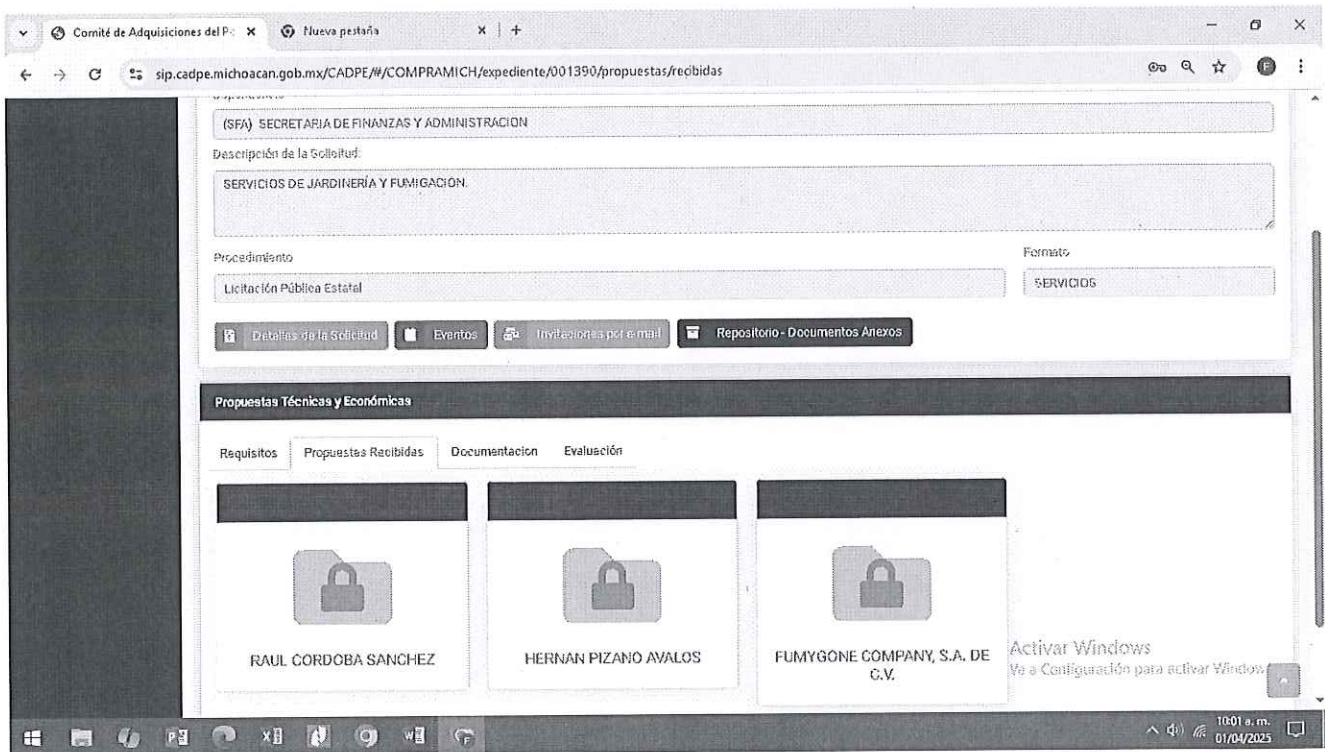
Comité de Adquisiciones del P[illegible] ×
Nueva pestaña ×
+

sip.cadpe.michoacan.gob.mx/CADPE/#/COMPRAMICH/expediente/001390/propuestas/recibidas

(SFA) SECRETARIA DE FINANZAS Y ADMINISTRACION

Descripción de la Solicitud:

SERVICIOS DE JARDINERÍA Y FUMIGACION.

Procedimiento

Licitación Pública Estatal

Formato

SERVICIOS

Detalles de la Solicitud
Eventos
Invitaciones por e-mail
Repositorio - Documentos Anexos

Propuestas Técnicas y Económicas

Requisitos
Propuestas Recibidas
Documentacion
Evaluación

RAUL CORDOBA SANCHEZ

HERNAN PIZANO AVALOS

FUMYGONE COMPANY, S.A. DE C.V.

Activar Windows
Ve a Configuración para activar Windows.

10:01 a. m.
01/04/2025